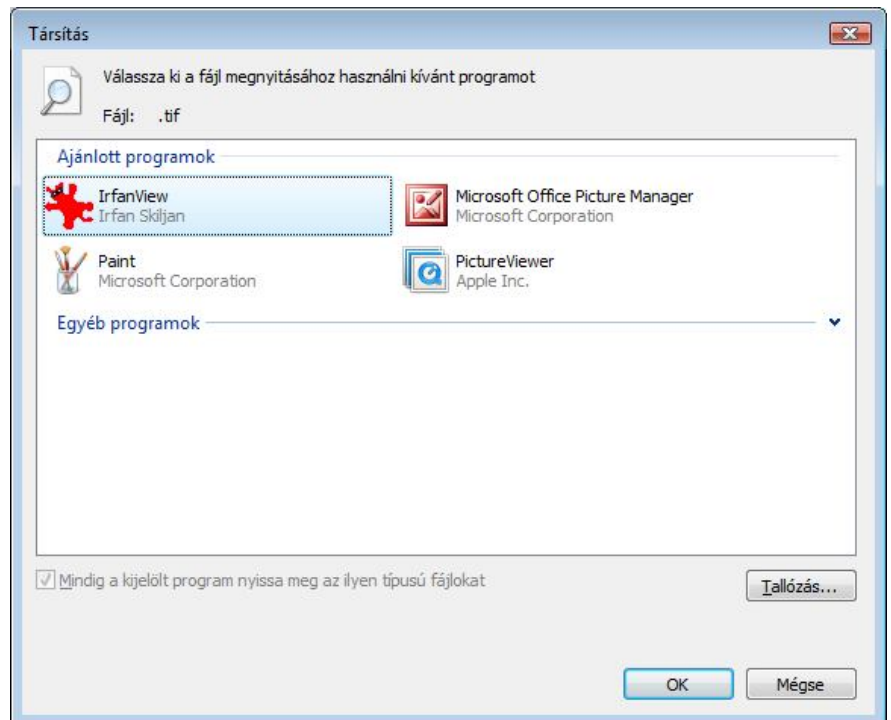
Társítás

Válassza ki a fájl megnyitásához használni kívánt programot

Fájl: .tif

Ajánlott programok

IrfanView
Irfan Skiljan

Microsoft Office Picture Manager
Microsoft Corporation

Paint
Microsoft Corporation

PictureViewer
Apple Inc.

Egyéb programok

Mindig a kijelölt program nyissa meg az ilyen típusú fájlokat

Tallózás...

OK

Mégse